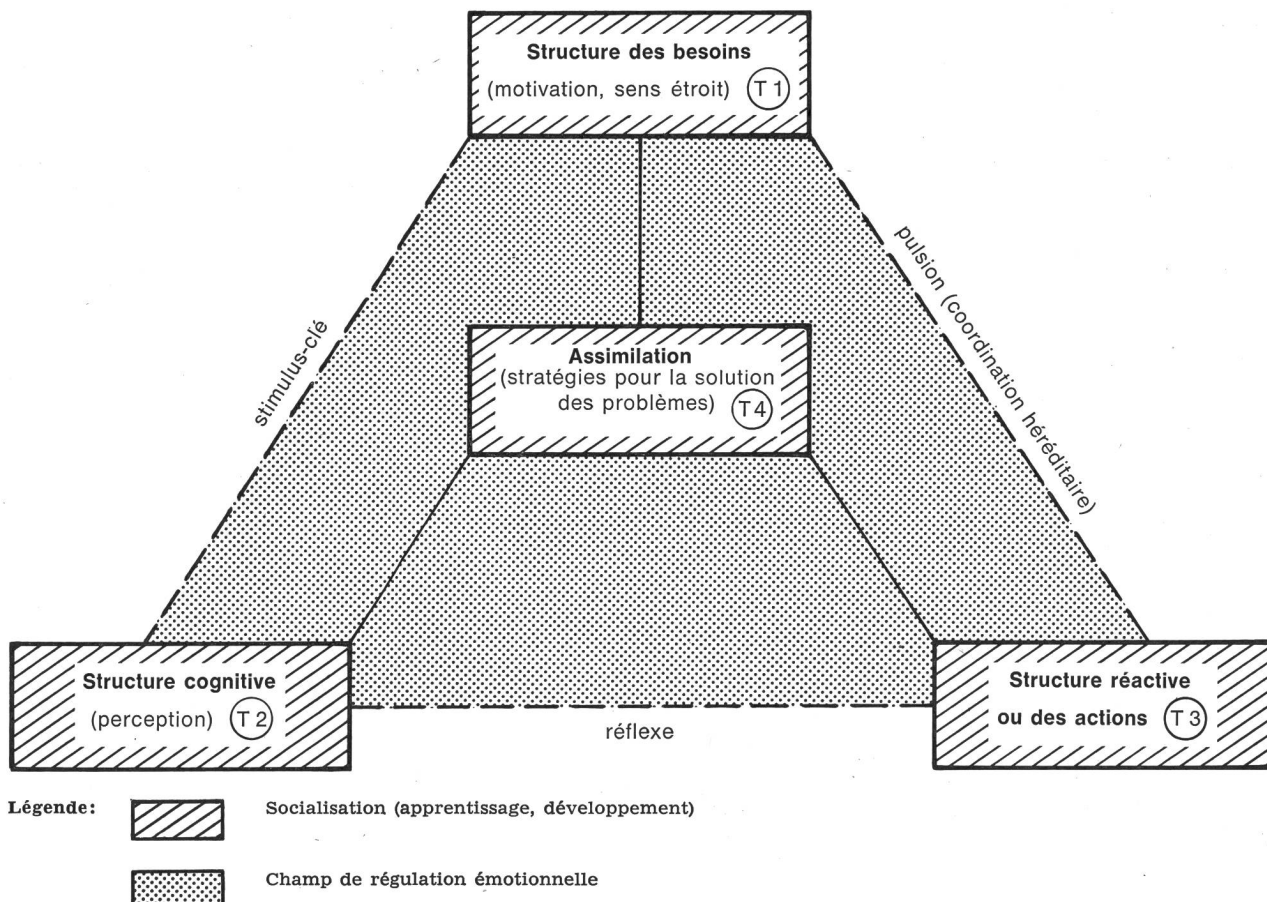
Structure des besoins
(motivation, sens étroit) T 1

stimulus-clé

pulsion (coordination héréditaire)

Assimilation
(stratégies pour la solution des problèmes) T 4

Structure cognitive
(perception) T 2

réflexe

Structure réactive ou des actions T 3

Légende:

Socialisation (apprentissage, développement)

Champ de régulation émotionnelle